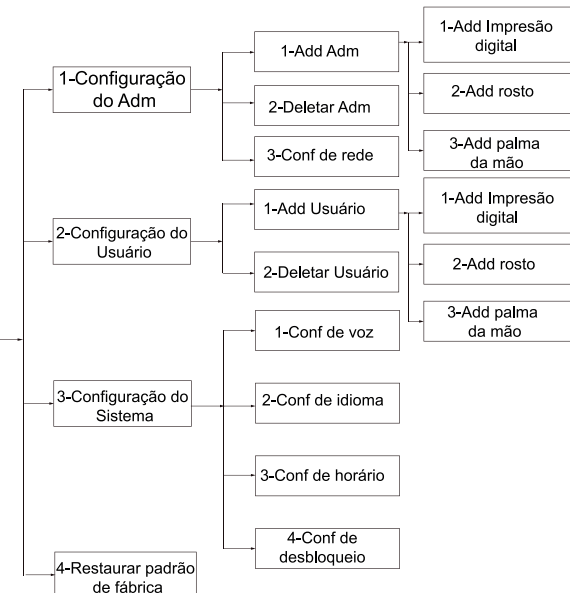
1-Configuração do Adm

1-Add Adm

1-Add Impresão digital

2-Add rosto

3-Add palma da mão

2-Deletar Adm

3-Conf de rede

2-Configuração do Usuário

1-Add Usuário

1-Add Impresão digital

2-Add rosto

3-Add palma da mão

2-Deletar Usuário

3-Configuração do Sistema

1-Conf de voz

2-Conf de idioma

3-Conf de horário

4-Conf de desbloqueio

4-Restaurar padrão de fábrica